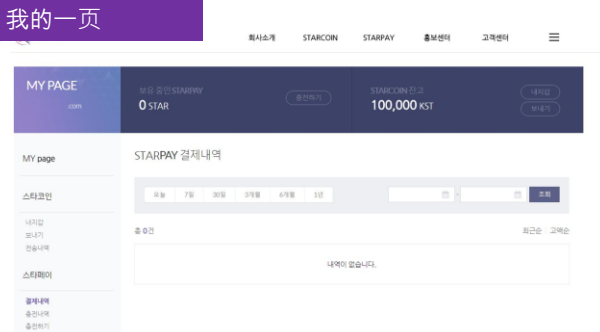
我的一页

회사소개 STARCOIN STARPAY 홍보센터 고객센터

MY PAGE
.com

보유 충전STARPAY
0 STAR
충전하기

STARCOIN 잔고
100,000 KST
내지갑
보내기

MY page

스타코인
내지갑
보내기
전송내역

스타페이
결제내역
충전내역
충전하기

STARPAY 결제내역

오늘 7일 30일 3개월 6개월 1년

조회

총 0건

최근순 고액순

내역이 없습니다.